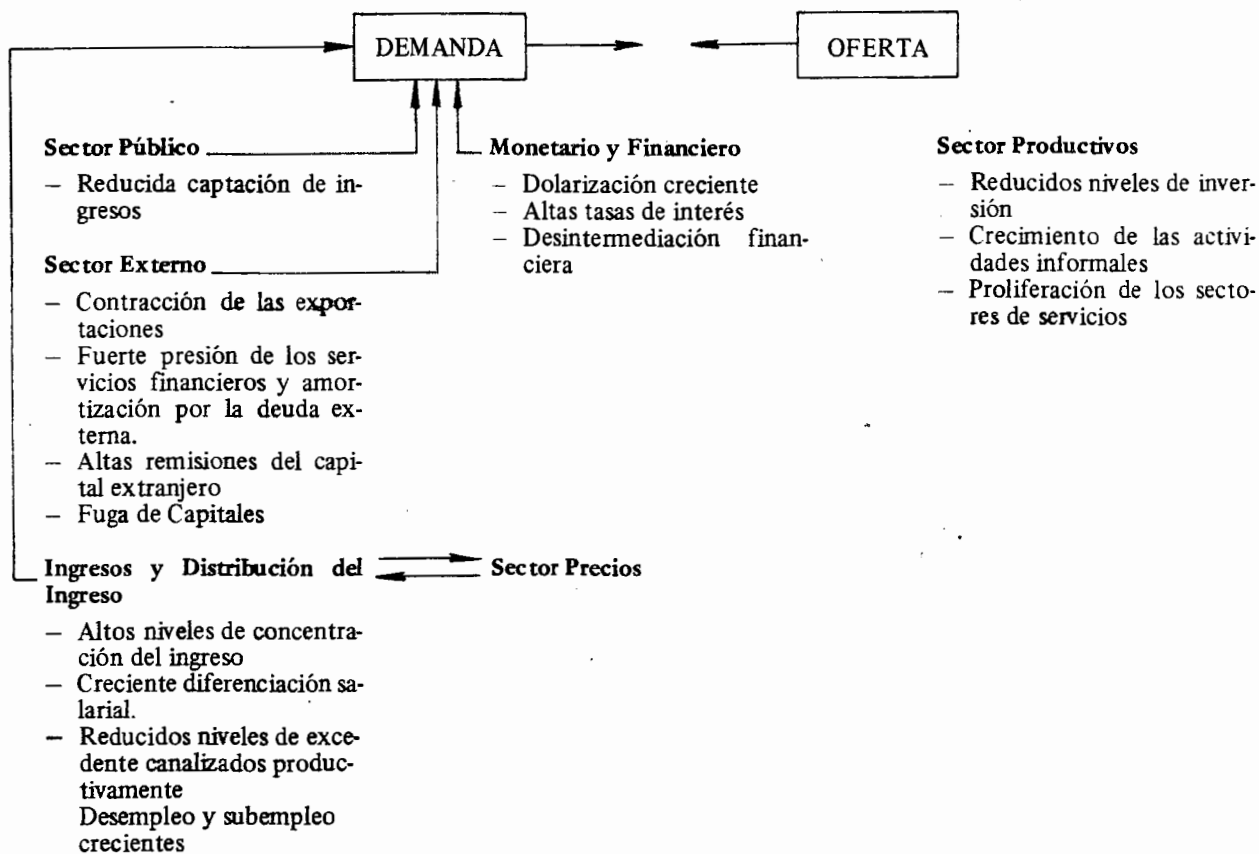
DEMANDA

OFERTA

Sector Público

– Reducida captación de ingresos

Sector Externo

– Contracción de las exportaciones
– Fuerte presión de los servicios financieros y amortización por la deuda externa.
– Altas remisiones del capital extranjero
– Fuga de Capitales

Ingresos y Distribución del Ingreso

– Altos niveles de concentración del ingreso
– Creciente diferenciación salarial.
– Reducidos niveles de excedente canalizados productivamente
Desempleo y subempleo crecientes

Sector Precios

Monetario y Financiero

– Dolarización creciente
– Altas tasas de interés
– Desintermediación financiera

Sector Productivos

– Reducidos niveles de inversión
– Crecimiento de las actividades informales
– Proliferación de los sectores de servicios